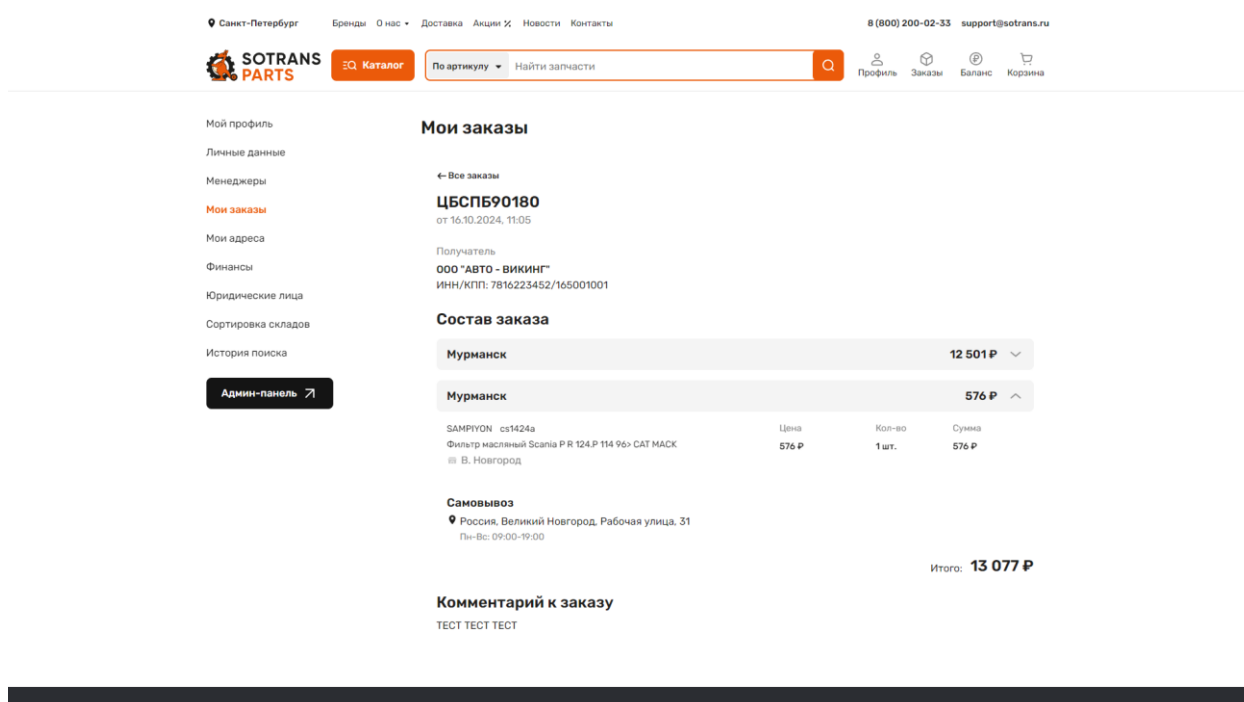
Санкт-Петербург Бренды О нас Доставка Акции % Новости Контакты 8 (800) 200-02-33 support@sotrans.ru

SOTRANS PARTS Каталог По артикулу Найти запчасти Профиль Заказы Баланс Корзина

Мой профиль
Личные данные
Менеджеры
Мои заказы
Мои адреса
Финансы
Юридические лица
Сортировка складов
История поиска

Админ-панель

Мои заказы

← Все заказы

ЦБСПБ90180
от 16.10.2024, 11:05

Получатель
ООО "АВТО - ВИКИНГ"
ИНН/КПП: 7816223452/165001001

Состав заказа

Мурманск 12 501 ₽

Мурманск 576 ₽

SAMPIYON cs1424a
Фильтр масляный Scania P R 124.P 114 96> CAT MACK
В. Новгород

| Цена | Кол-во | Сумма |
|---|---|---|
| 576 ₽ | 1 шт. | 576 ₽ |

Самовывоз
Россия, Великий Новгород, Рабочая улица, 31
Пн-Вс: 09:00-19:00

Итого: 13 077 ₽

Комментарий к заказу
ТЕСТ ТЕСТ ТЕСТ